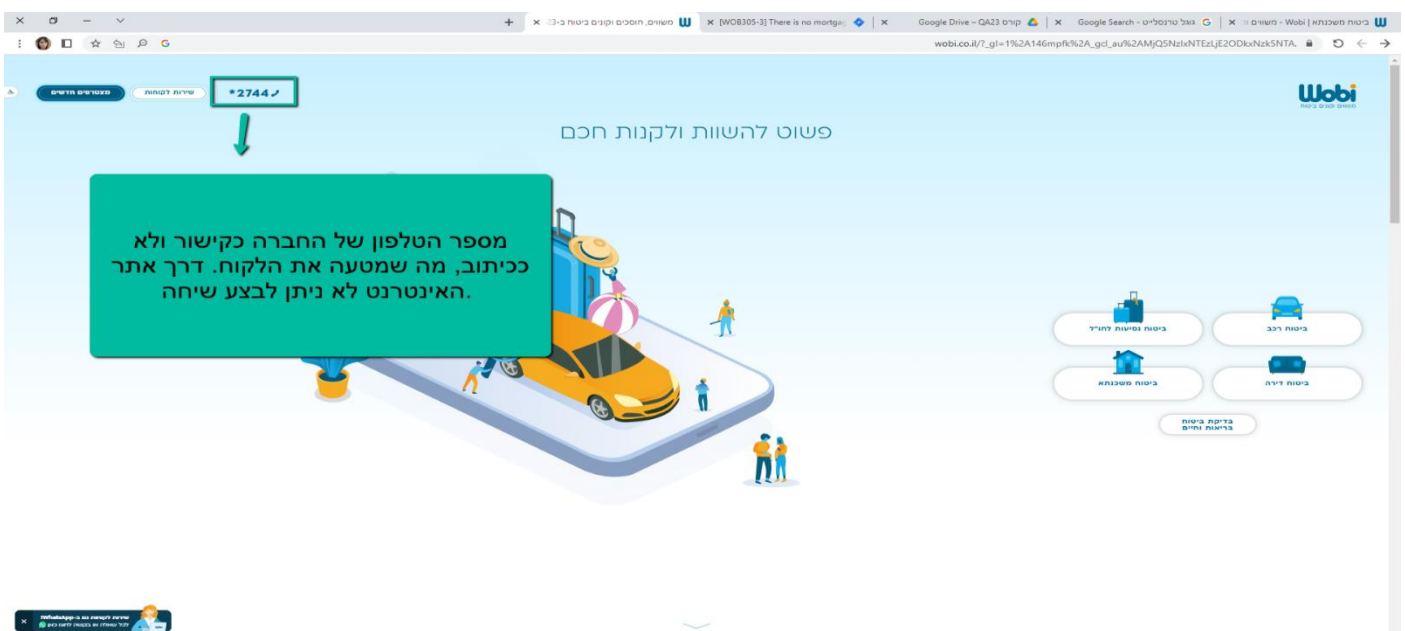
ביטוח משכנתא | Wobi - משווים  ×  Google Search - גוגל טרנסלייט  ×  קורס QA23 – Google Drive  ×  [WOB305-3] There is no mortgag  ×  משווים, חוסכים וקונים ביטוח ב-3  ×  +

wobi.co.il/?_gl=1%2A146mpfk%2A_gcl_au%2AMjQ5NzIxNTEzLjE2ODkxNzk5NTA.

Wobi
משווים חוסכים ביטוח

*2744

שירות לקוחות

מצטרפים חדשים

פשוט להשוות ולקנות חכם

מספר הטלפון של החברה כקישור ולא ככיתוב, מה שמטעה את הלקוח. דרך אתר האינטרנט לא ניתן לבצע שיחה.

ביטוח רכב

ביטוח נסיעות לחו"ל

ביטוח דירה

ביטוח משכנתא

בדיקת ביטוח בריאות וחיים

שירות לקוחות גם ב-WhatsApp
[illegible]